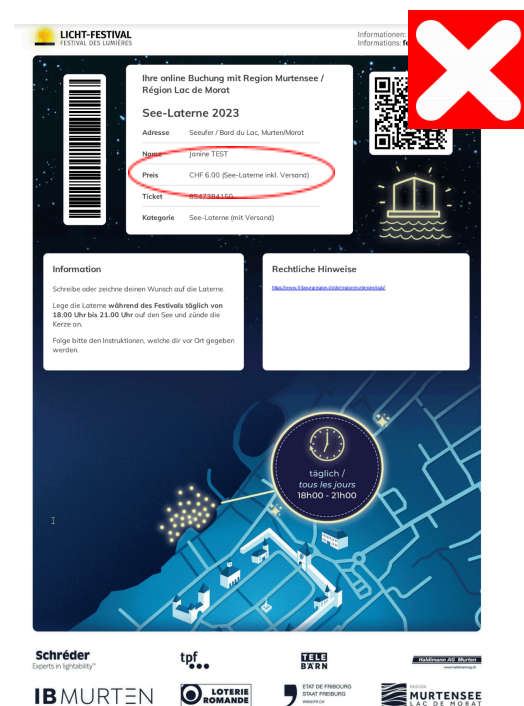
LICHT-FESTIVAL
FESTIVAL DES LUMIÈRES

Informationen: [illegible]
Informations: fe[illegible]

Ihre online Buchung mit Region Murtensee / Région Lac de Morat

See-Laterne 2023

| | |
|---|---|
| Adresse | Seeufer / Bord du Lac, Murten/Morat |
| Name | Janine TEST |
| Preis | CHF 6.00 (See-Laterne inkl. Versand) |
| Ticket | 8547384150 |
| Kategorie | See-Laterne (mit Versand) |

Information

Schreibe oder zeichne deinen Wunsch auf die Laterne.

Lege die Laterne **während des Festivals täglich von 18.00 Uhr bis 21.00 Uhr** auf den See und zünde die Kerze an.

Folge bitte den Instruktionen, welche dir vor Ort gegeben werden.

Rechtliche Hinweise

https://www.fribourgregion.ch/de/regionmurtensee/agb/

täglich / tous les jours 18h00 - 21h00

Schréder
Experts in lightability™

tpf

TELE BÄRN

Haldimann AG, Murten
www.haldimannag.ch

IBMURTEN

LOTERIE ROMANDE

ETAT DE FRIBOURG
STAAT FREIBURG
WWW.FR.CH

REGION MURTENSEE LAC DE MORAT